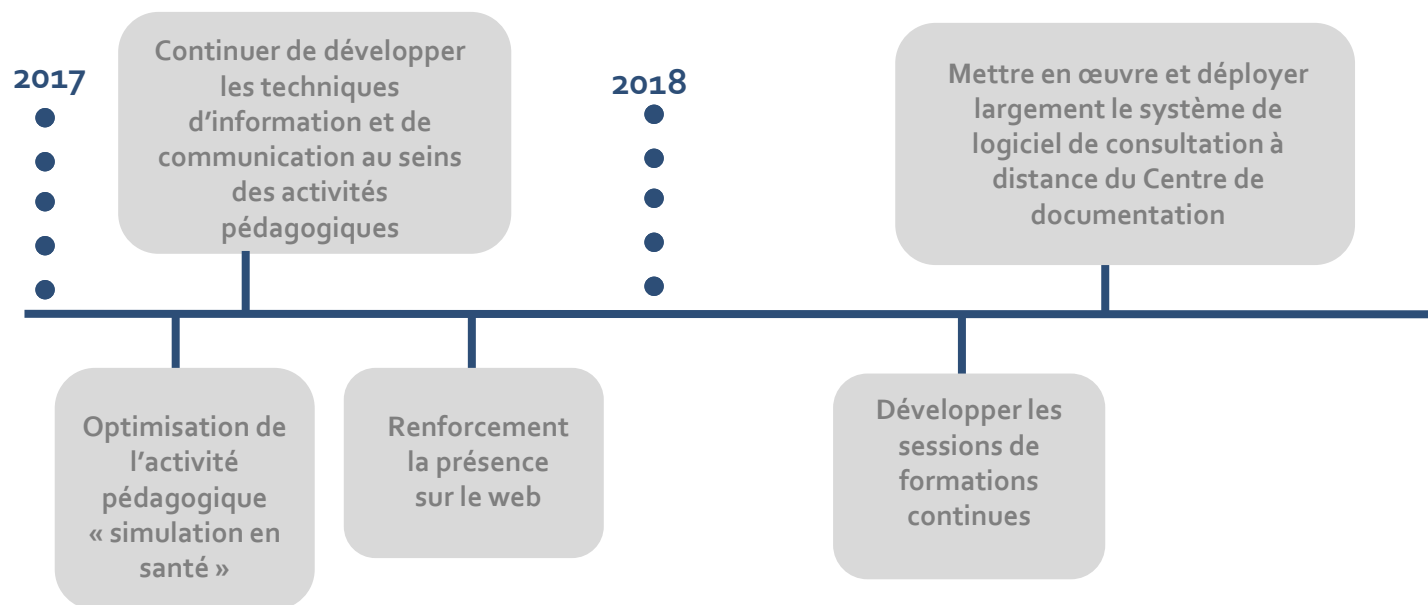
2017

Continuer de développer les techniques d'information et de communication au seins des activités pédagogiques

2018

Mettre en œuvre et déployer largement le système de logiciel de consultation à distance du Centre de documentation

Optimisation de l'activité pédagogique « simulation en santé »

Renforcement la présence sur le web

Développer les sessions de formations continues